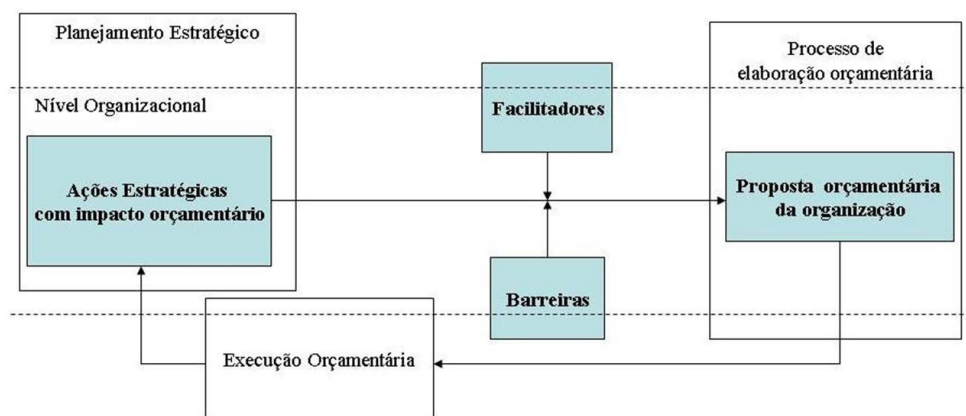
Planejamento Estratégico

Processo de elaboração orçamentária

Nível Organizacional

Facilitadores

Ações Estratégicas com impacto orçamentário

Proposta orçamentária da organização

Barreiras

Execução Orçamentária